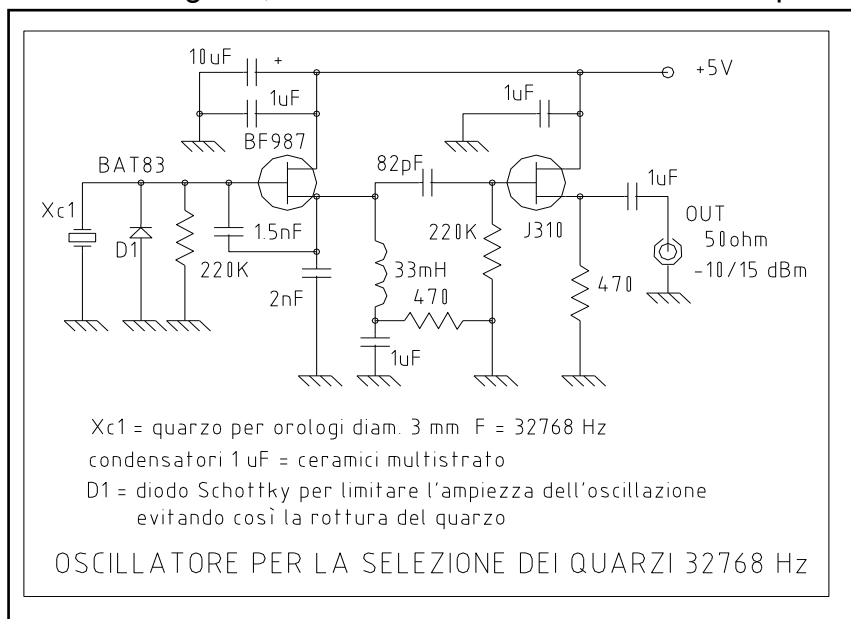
10uF
+
+5V
1uF
1uF
BF987
BAT83
82pF
Xc1
D1
1.5nF
220K
J310
1uF
OUT
50ohm
-10/15 dBm
220K
33mH
2nF
470
470
1uF

Xc1 = quarzo per orologi diam. 3 mm F = 32768 Hz
condensatori 1 uF = ceramici multistrato
D1 = diodo Schottky per limitare l'ampiezza dell'oscillazione evitando così la rottura del quarzo

OSCILLATORE PER LA SELEZIONE DEI QUARZI 32768 Hz